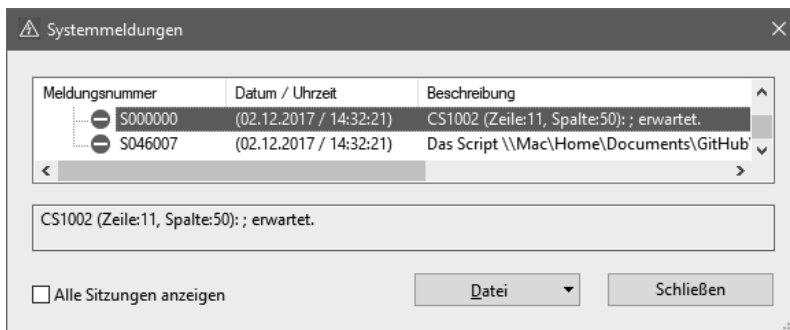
Systemmeldungen

| Meldungsnummer | Datum / Uhrzeit | Beschreibung |
|---|---|---|
| S000000 | (02.12.2017 / 14:32:21) | CS1002 (Zeile:11, Spalte:50): ; erwartet. |
| S046007 | (02.12.2017 / 14:32:21) | Das Script \\Mac\Home\Documents\GitHub |

CS1002 (Zeile:11, Spalte:50): ; erwartet.

Alle Sitzungen anzeigen

Datei

Schließen